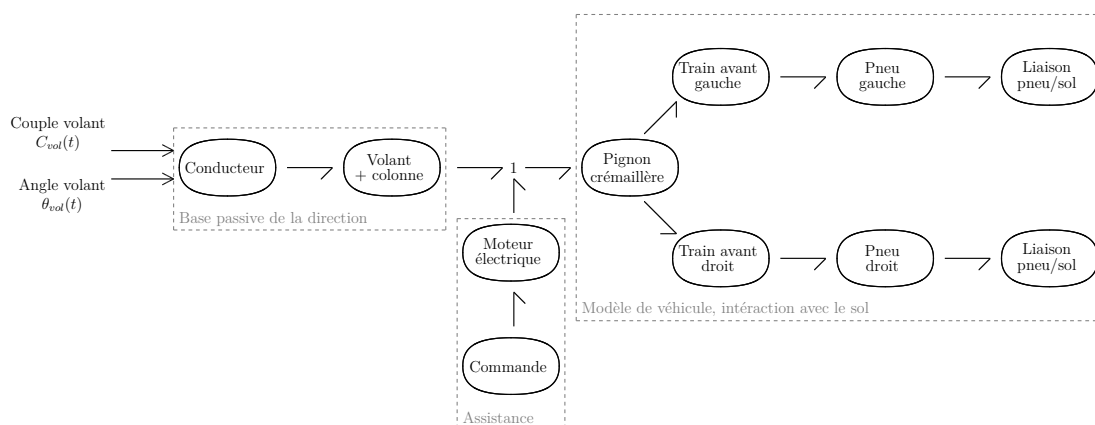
Couple volant
$C_{vol}(t)$

Angle volant
$\theta_{vol}(t)$

Conducteur

Volant + colonne

Base passive de la direction

1

Moteur électrique

Commande

Assistance

Pignon crémaillère

Train avant gauche

Pneu gauche

Liaison pneu/sol

Train avant droit

Pneu droit

Liaison pneu/sol

Modèle de véhicule, intéraction avec le sol